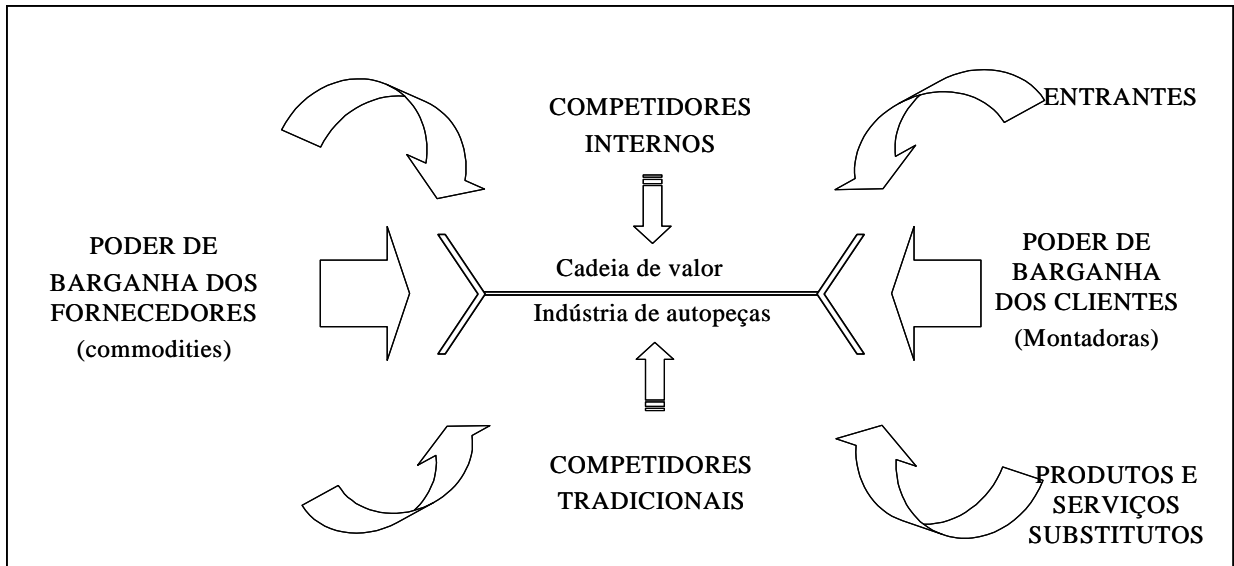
COMPETIDORES INTERNOS

ENTRANTES

PODER DE BARGANHA DOS FORNECEDORES (commodities)

Cadeia de valor

Indústria de autopeças

PODER DE BARGANHA DOS CLIENTES (Montadoras)

COMPETIDORES TRADICIONAIS

PRODUTOS E SERVIÇOS SUBSTITUTOS